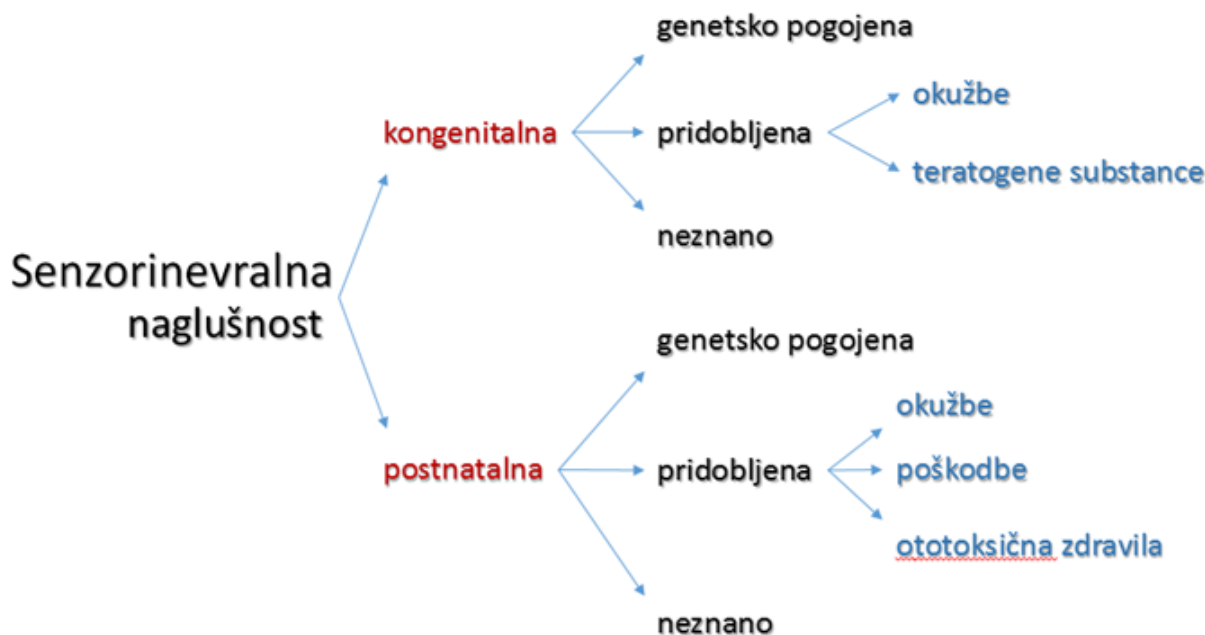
Senzorinevralna naglušnost

kongenitalna

genetsko pogojena

pridobljena

okužbe

teratogene substance

neznano

postnatalna

genetsko pogojena

pridobljena

okužbe

poškodbe

ototoksična zdravila

neznano